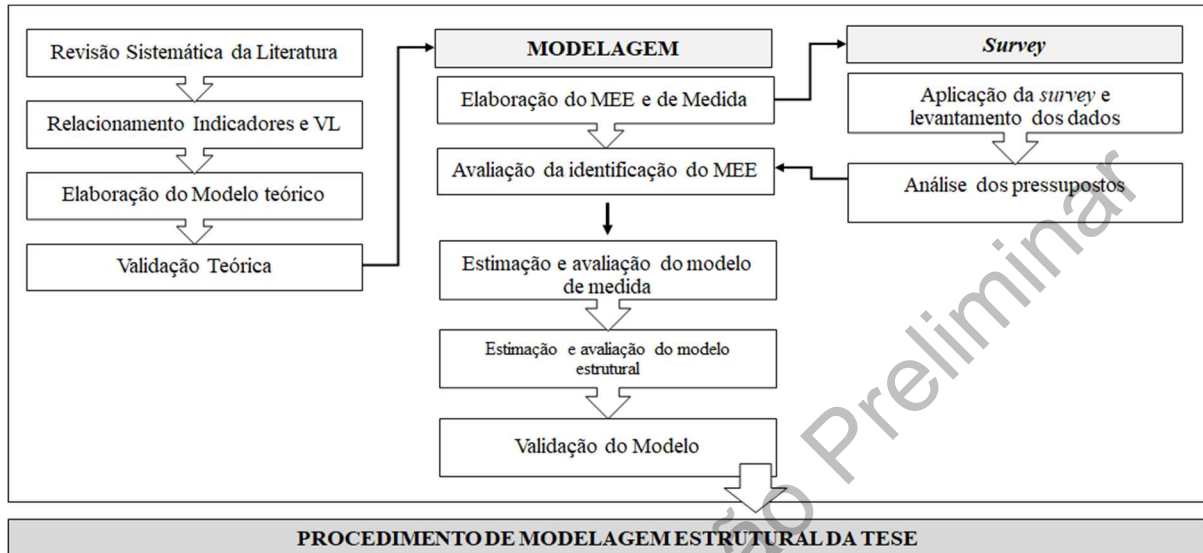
Revisão Sistemática da Literatura

Relacionamento Indicadores e VL

Elaboração do Modelo teórico

Validação Teórica

MODELAGEM

Elaboração do MEE e de Medida

Avaliação da identificação do MEE

Estimação e avaliação do modelo de medida

Estimação e avaliação do modelo estrutural

Validação do Modelo

*Survey*

Aplicação da *survey* e levantamento dos dados

Análise dos pressupostos

PROCEDIMENTO DE MODELAGEM ESTRUTURAL DA TESE

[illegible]ão Preliminar